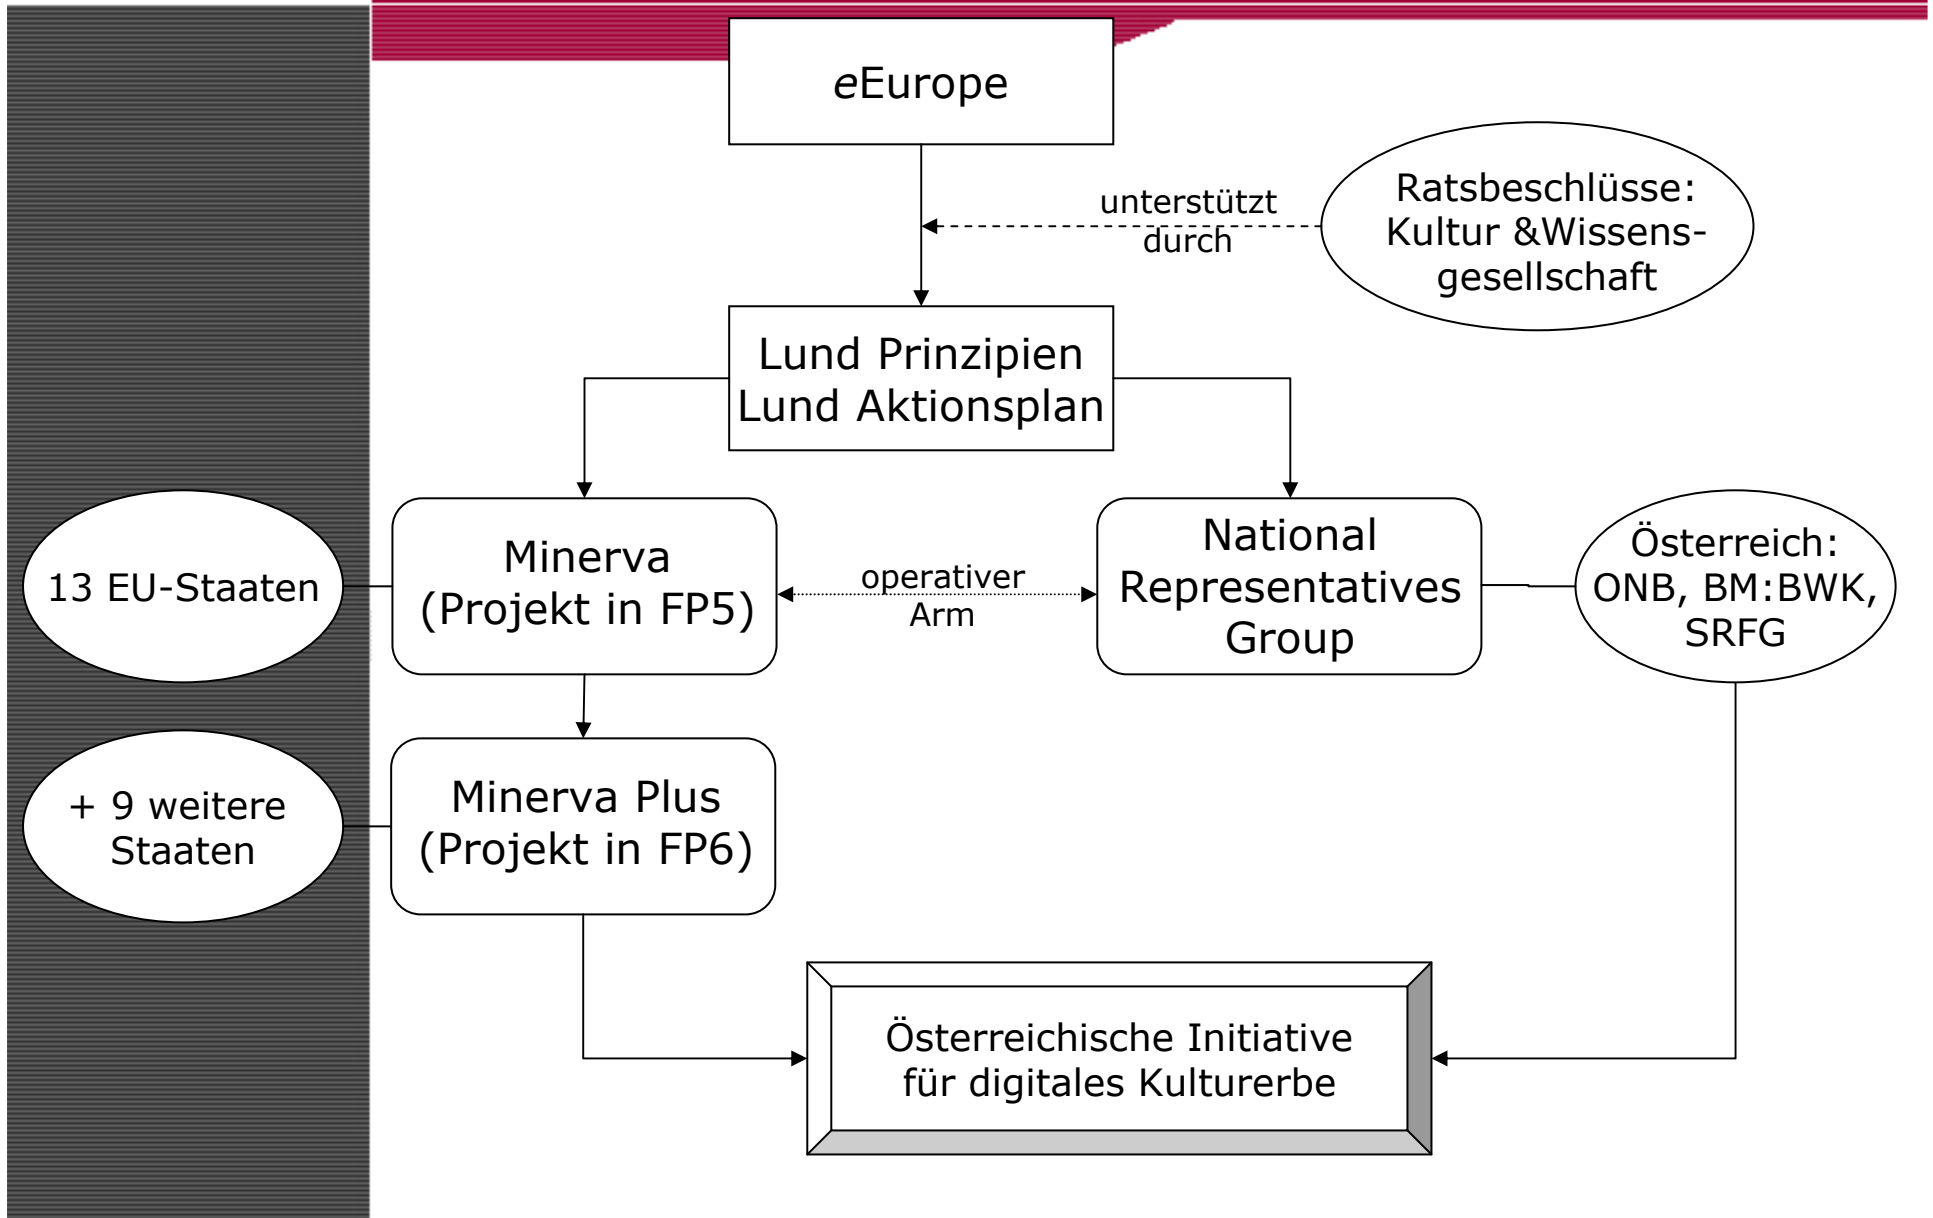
eEurope

unterstützt durch

Ratsbeschlüsse: Kultur &Wissens-gesellschaft

Lund Prinzipien
Lund Aktionsplan

13 EU-Staaten

Minerva
(Projekt in FP5)

operativer Arm

National Representatives Group

Österreich: ONB, BM:BWK, SRFG

+ 9 weitere Staaten

Minerva Plus
(Projekt in FP6)

Österreichische Initiative für digitales Kulturerbe